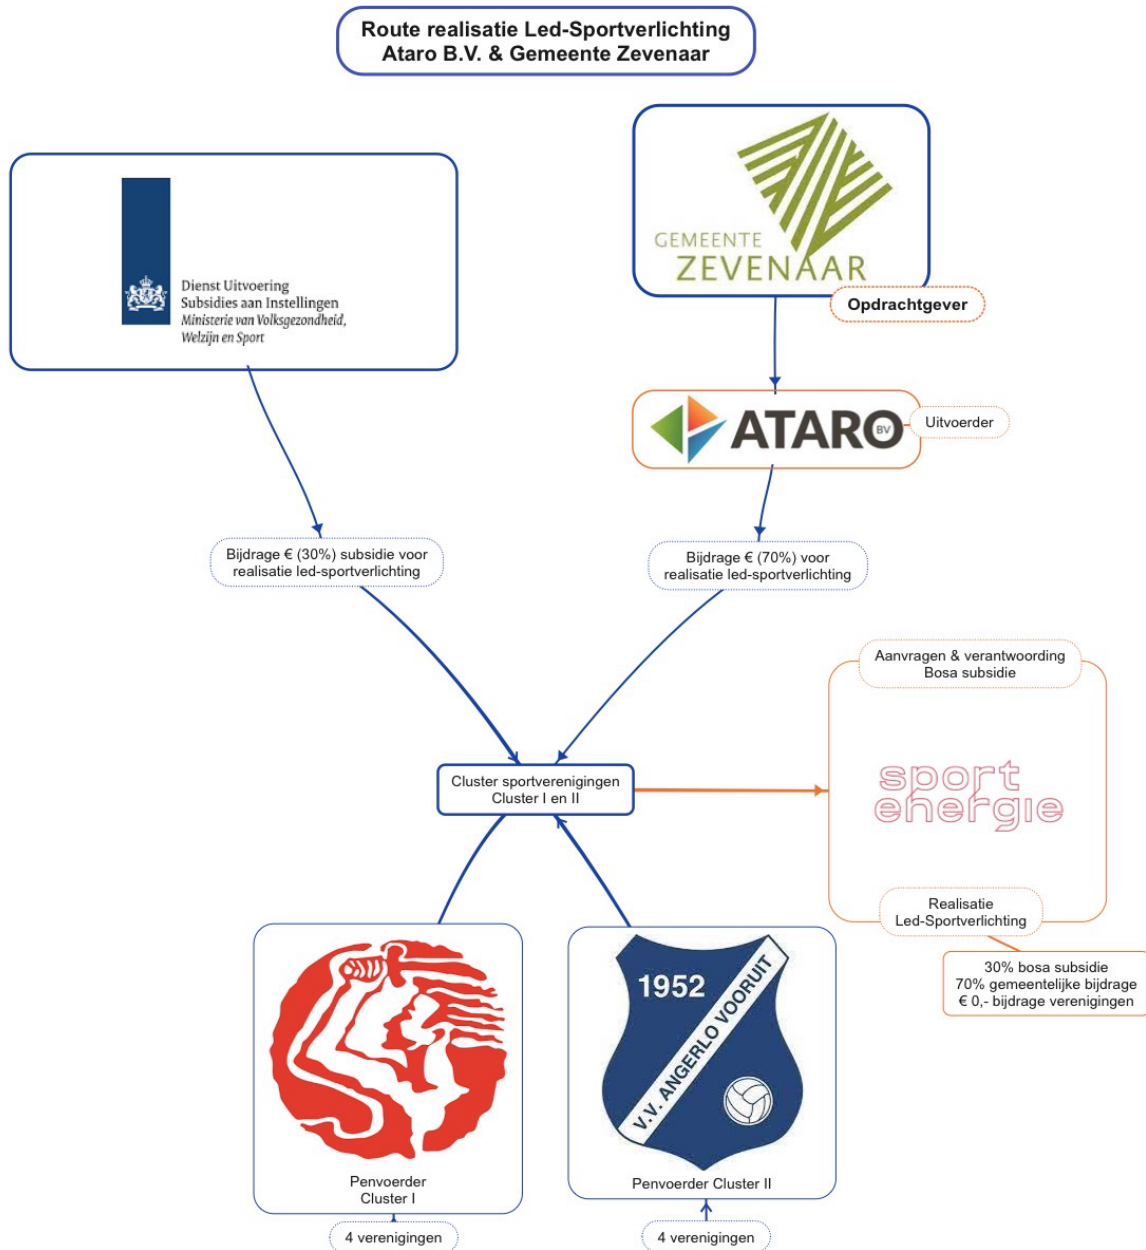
Route realisatie Led-Sportverlichting
Ataro B.V. & Gemeente Zevenaar

Dienst Uitvoering
Subsidies aan Instellingen
Ministerie van Volksgezondheid, Welzijn en Sport

GEMEENTE
ZEVENAAR

Opdrachtgever

ATARO BV

Uitvoerder

Bijdrage € (30%) subsidie voor realisatie led-sportverlichting

Bijdrage € (70%) voor realisatie led-sportverlichting

Aanvragen & verantwoording Bosa subsidie

sport energie

Cluster sportverenigingen Cluster I en II

Realisatie Led-Sportverlichting

30% bosa subsidie
70% gemeentelijke bijdrage
€ 0,- bijdrage verenigingen

1952
V.V. ANGERLO VOORUIT

Penvoerder Cluster I

Penvoerder Cluster II

4 verenigingen

4 verenigingen